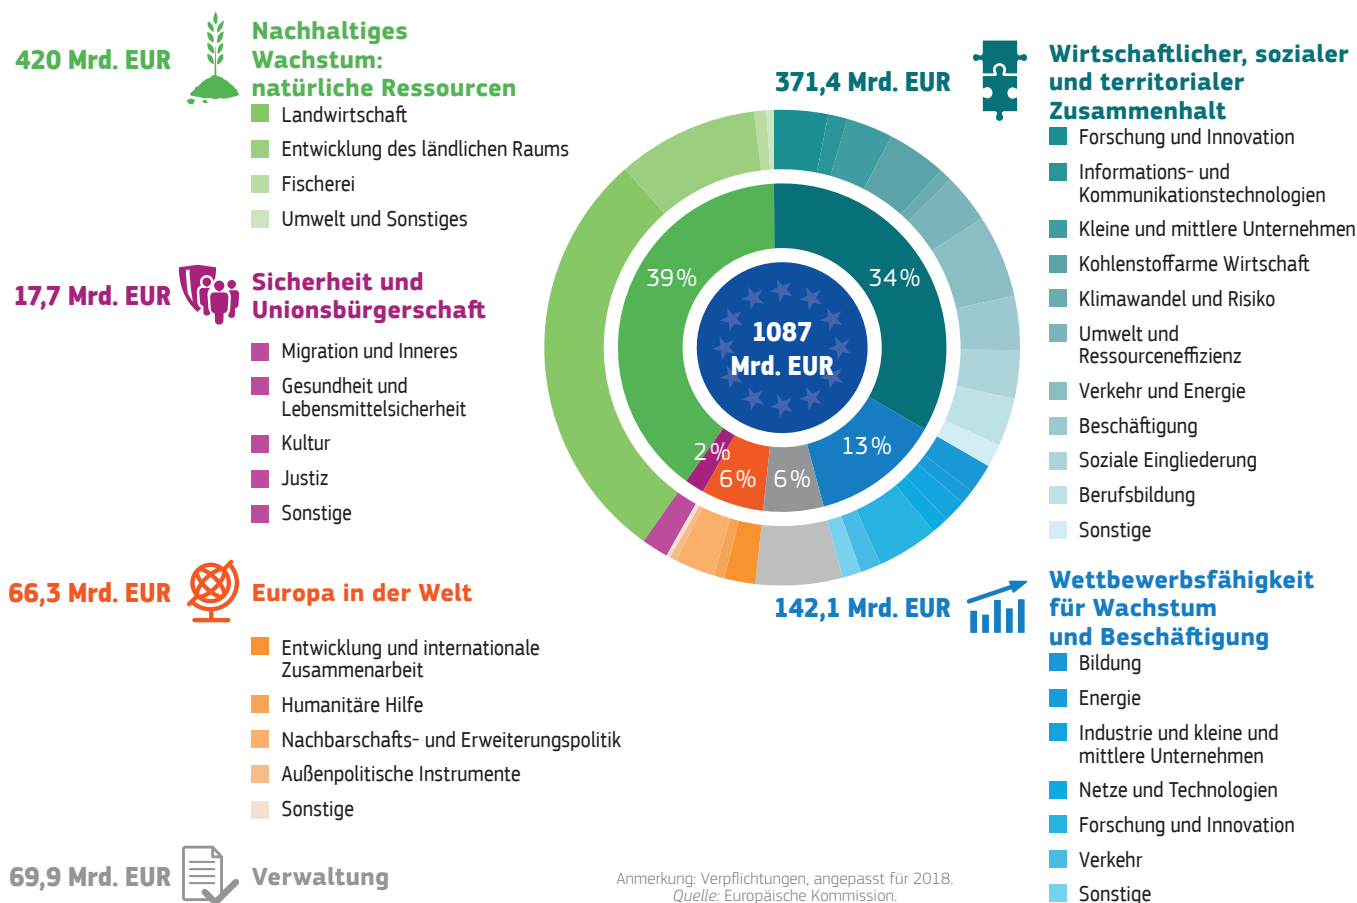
420 Mrd. EUR

Nachhaltiges Wachstum: natürliche Ressourcen

Landwirtschaft

Entwicklung des ländlichen Raums

Fischerei

Umwelt und Sonstiges

17,7 Mrd. EUR

Sicherheit und Unionsbürgerschaft

Migration und Inneres

Gesundheit und Lebensmittelsicherheit

Kultur

Justiz

Sonstige

66,3 Mrd. EUR

Europa in der Welt

Entwicklung und internationale Zusammenarbeit

Humanitäre Hilfe

Nachbarschafts- und Erweiterungspolitik

Außenpolitische Instrumente

Sonstige

69,9 Mrd. EUR

Verwaltung

39%

34%

1087 Mrd. EUR

13%

2%

6%

6%

371,4 Mrd. EUR

Wirtschaftlicher, sozialer und territorialer Zusammenhalt

Forschung und Innovation

Informations- und Kommunikationstechnologien

Kleine und mittlere Unternehmen

Kohlenstoffarme Wirtschaft

Klimawandel und Risiko

Umwelt und Ressourceneffizienz

Verkehr und Energie

Beschäftigung

Soziale Eingliederung

Berufsbildung

Sonstige

142,1 Mrd. EUR

Wettbewerbsfähigkeit für Wachstum und Beschäftigung

Bildung

Energie

Industrie und kleine und mittlere Unternehmen

Netze und Technologien

Forschung und Innovation

Verkehr

Sonstige

Anmerkung: Verpflichtungen, angepasst für 2018.
Quelle: Europäische Kommission.